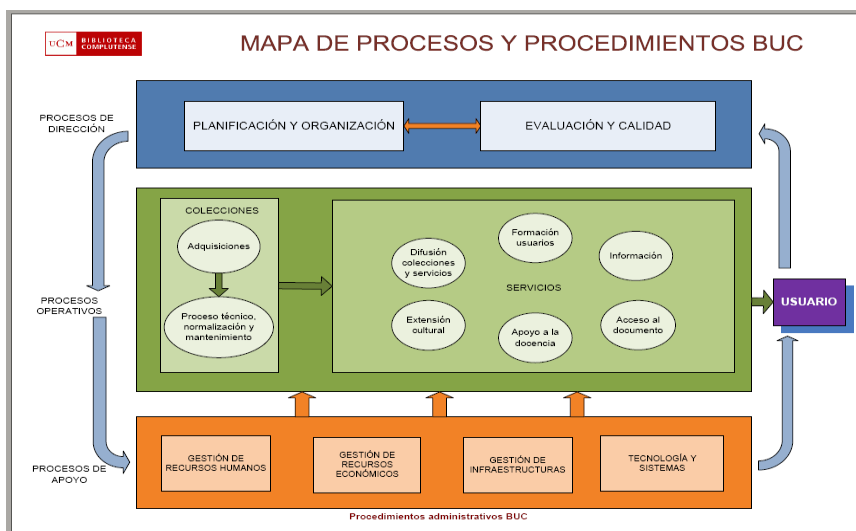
UCM BIBLIOTECA COMPLUTENSE

MAPA DE PROCESOS Y PROCEDIMIENTOS BUC

PROCESOS DE DIRECCIÓN

PLANIFICACIÓN Y ORGANIZACIÓN

EVALUACIÓN Y CALIDAD

PROCESOS OPERATIVOS

COLECCIONES

Adquisiciones

Proceso técnico, normalización y mantenimiento

Difusión colecciones y servicios

Formación usuarios

Información

SERVICIOS

Extensión cultural

Apoyo a la docencia

Acceso al documento

USUARIO

PROCESOS DE APOYO

GESTIÓN DE RECURSOS HUMANOS

GESTIÓN DE RECURSOS ECONÓMICOS

GESTIÓN DE INFRAESTRUCTURAS

TECNOLOGÍA Y SISTEMAS

Procedimientos administrativos BUC